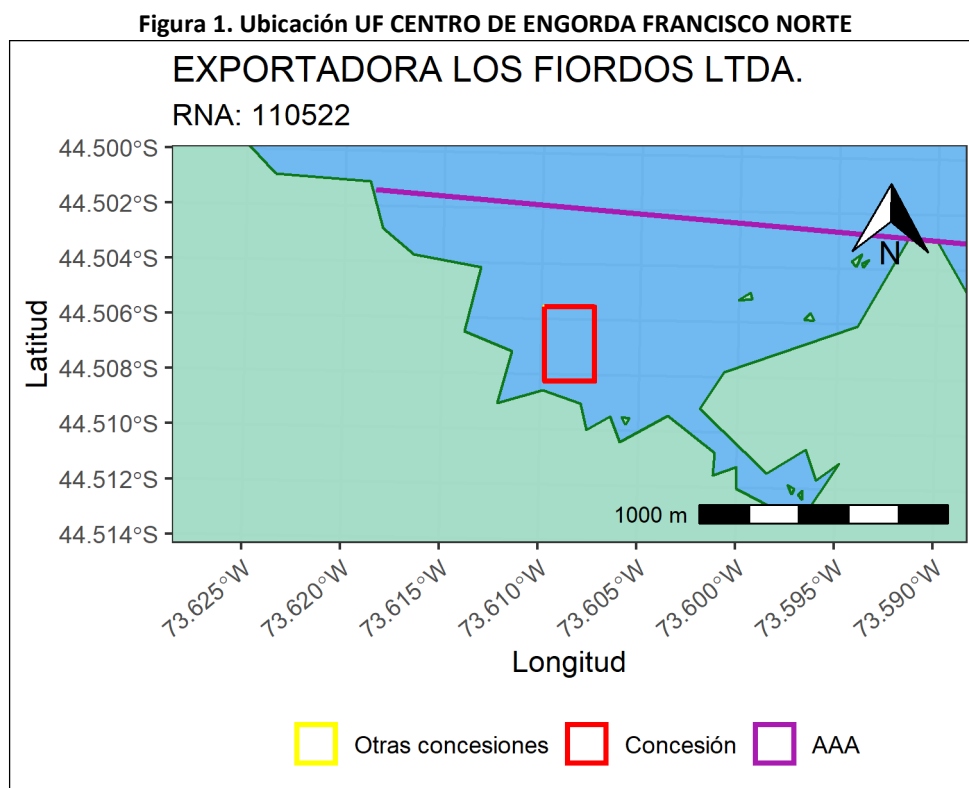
Figura 1. Ubicación UF CENTRO DE ENGORDA FRANCISCO NORTE

EXPORTADORA LOS FIORDOS LTDA.

RNA: 110522

44.500°S
44.502°S
44.504°S
44.506°S
44.508°S
44.510°S
44.512°S
44.514°S

Latitud

N

1000 m

73.625°W
73.620°W
73.615°W
73.610°W
73.605°W
73.600°W
73.595°W
73.590°W

Longitud

Otras concesiones
Concesión
AAA